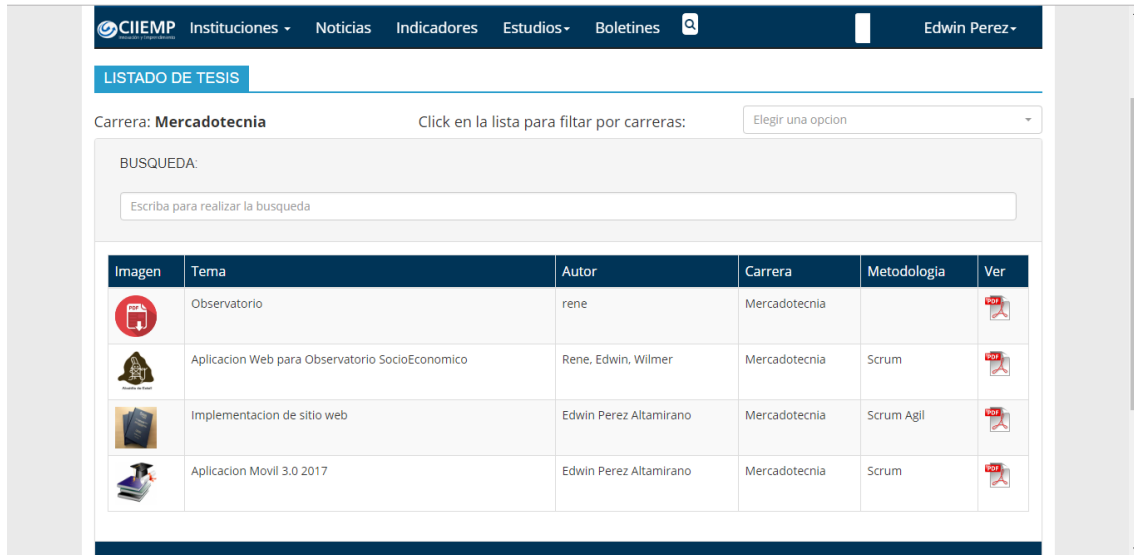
CIIEMP Innovación y Emprendimiento Instituciones Noticias Indicadores Estudios Boletines Edwin Perez

LISTADO DE TESIS

Carrera: **Mercadotecnia**

Click en la lista para filtar por carreras: Elegir una opcion

BUSQUEDA:

Escriba para realizar la busqueda

| Imagen | Tema | Autor | Carrera | Metodologia | Ver |
|---|---|---|---|---|---|
| PDF | Observatorio | rene | Mercadotecnia | | PDF |
| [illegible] | Aplicacion Web para Observatorio SocioEconomico | Rene, Edwin, Wilmer | Mercadotecnia | Scrum | PDF |
| | Implementacion de sitio web | Edwin Perez Altamirano | Mercadotecnia | Scrum Agil | PDF |
| | Aplicacion Movil 3.0 2017 | Edwin Perez Altamirano | Mercadotecnia | Scrum | PDF |